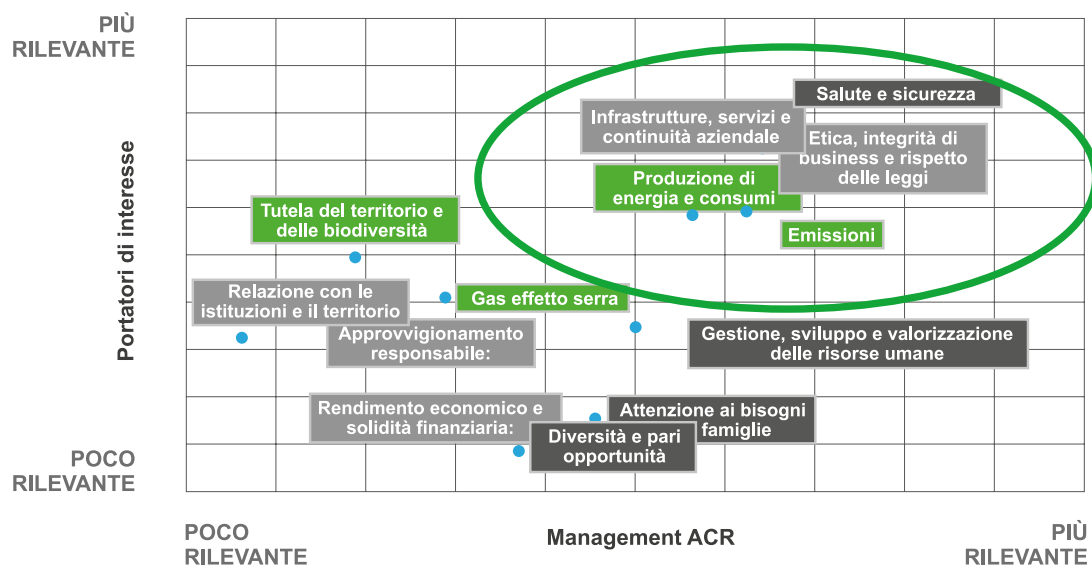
PIÙ RILEVANTE

POCO RILEVANTE

Portatori di interesse

Salute e sicurezza

Infrastrutture, servizi e continuità aziendale

Etica, integrità di business e rispetto delle leggi

Produzione di energia e consumi

Emissioni

Tutela del territorio e delle biodiversità

Relazione con le istituzioni e il territorio

Gas effetto serra

Approvvigionamento responsabile:

Gestione, sviluppo e valorizzazione delle risorse umane

Rendimento economico e solidità finanziaria:

Attenzione ai bisogni famiglie

Diversità e pari opportunità

POCO RILEVANTE

Management ACR

PIÙ RILEVANTE